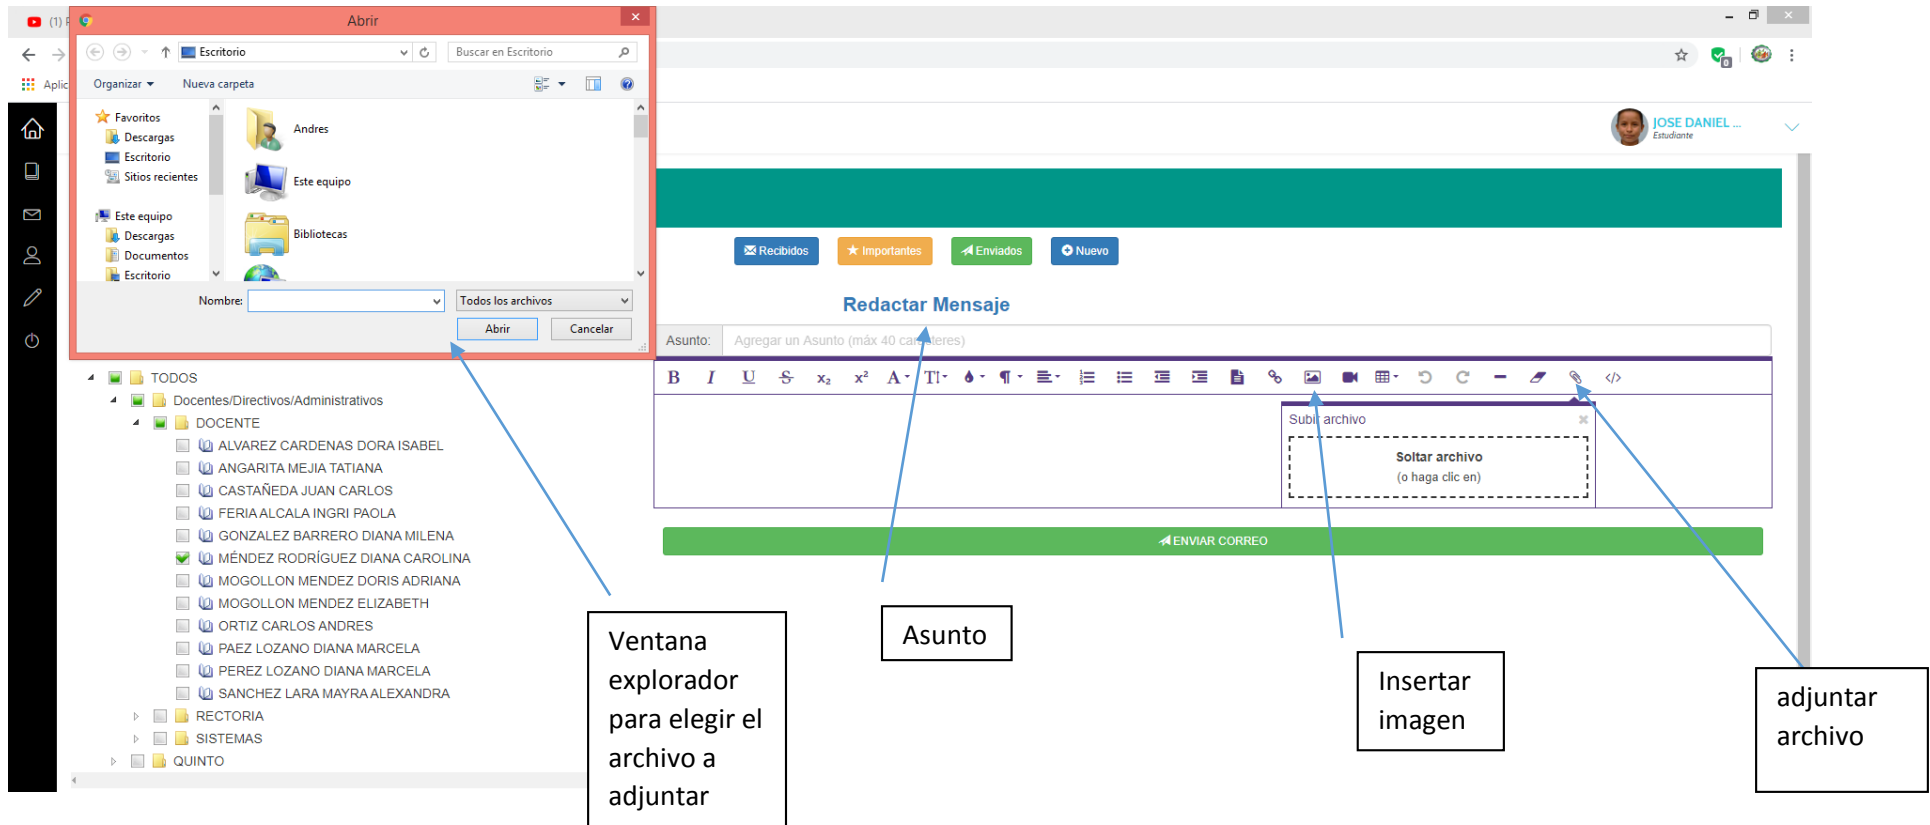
(1)

Aplic

Abrir

Escritorio

Buscar en Escritorio

Organizar ▾ Nueva carpeta

Favoritos
Descargas
Escritorio
Sitios recientes

Este equipo
Descargas
Documentos
Escritorio

Andres

Este equipo

Bibliotecas

Nombre:

Todos los archivos

Abrir Cancelar

JOSE DANIEL ...
Estudiante

Recibidos Importantes Enviados Nuevo

Redactar Mensaje

Asunto: Agregar un Asunto (máx 40 caracteres)

B I U S $x_2$ $x^2$ A TI ¶

Subir archivo

Soltar archivo
(o haga clic en)

ENVIAR CORREO

TODOS
Docentes/Directivos/Administrativos
DOCENTE
ALVAREZ CARDENAS DORA ISABEL
ANGARITA MEJIA TATIANA
CASTAÑEDA JUAN CARLOS
FERIA ALCALA INGRI PAOLA
GONZALEZ BARRERO DIANA MILENA
MÉNDEZ RODRÍGUEZ DIANA CAROLINA
MOGOLLON MENDEZ DORIS ADRIANA
MOGOLLON MENDEZ ELIZABETH
ORTIZ CARLOS ANDRES
PAEZ LOZANO DIANA MARCELA
PEREZ LOZANO DIANA MARCELA
SANCHEZ LARA MAYRA ALEXANDRA
RECTORIA
SISTEMAS
QUINTO

Ventana explorador para elegir el archivo a adjuntar

Asunto

Insertar imagen

adjuntar archivo